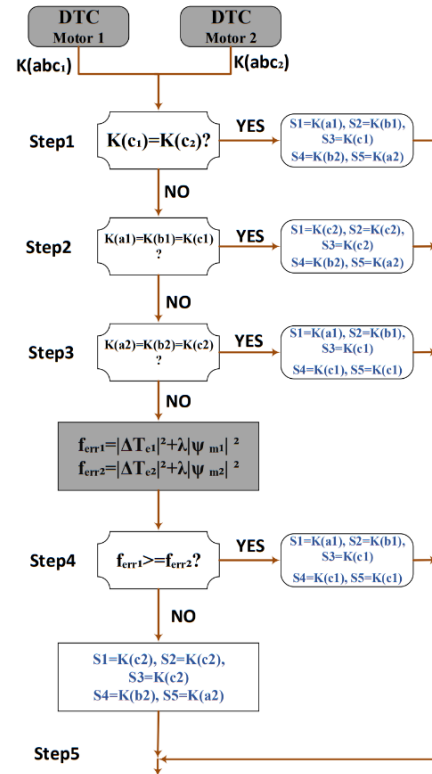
DTC
Motor 1

DTC
Motor 2

K(abc₁)

K(abc₂)

Step1

K(c₁)=K(c₂)?

YES

S1=K(a1), S2=K(b1), S3=K(c1)
S4=K(b2), S5=K(a2)

NO

Step2

K(a1)=K(b1)=K(c1) ?

YES

S1=K(c2), S2=K(c2), S3=K(c2)
S4=K(b2), S5=K(a2)

NO

Step3

K(a2)=K(b2)=K(c2) ?

YES

S1=K(a1), S2=K(b1), S3=K(c1)
S4=K(c1), S5=K(c1)

NO

$f_{err1}=|\Delta T_{e1}|^2+\lambda|\psi_{m1}|^2$
$f_{err2}=|\Delta T_{e2}|^2+\lambda|\psi_{m2}|^2$

Step4

$f_{err1}>=f_{err2}$?

YES

S1=K(a1), S2=K(b1), S3=K(c1)
S4=K(c1), S5=K(c1)

NO

S1=K(c2), S2=K(c2), S3=K(c2)
S4=K(b2), S5=K(a2)

Step5